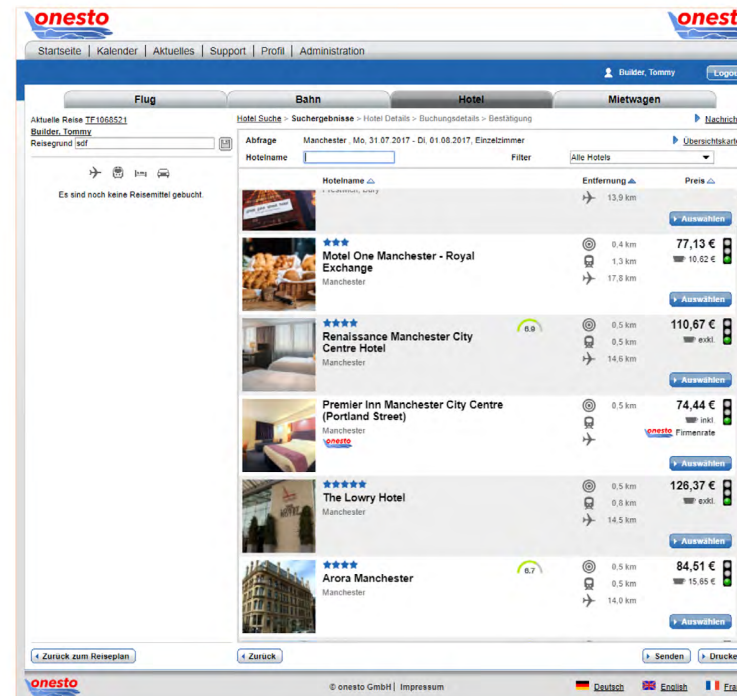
onesto

onesto

Startseite | Kalender | Aktuelles | Support | Profil | Administration

Builder, Tommy

Logou

Flug

Bahn

Hotel

Mietwagen

Aktuelle Reise TF1068521
Builder, Tommy
Reisegrund sdf

Es sind noch keine Reisemittel gebucht.

Hotel Suche > Suchergebnisse > Hotel Details > Buchungsdetails > Bestätigung

Nachrich

Abfrage Manchester , Mo, 31.07.2017 - Di, 01.08.2017, Einzelzimmer

Übersichtskart

Hotelname

Filter Alle Hotels

Hotelname

Entfernung

Preis

13,9 km

Auswählen

Motel One Manchester - Royal Exchange
Manchester

0,4 km
1,3 km
17,8 km

77,13 €
10,62 €

Auswählen

Renaissance Manchester City Centre Hotel
Manchester

6.9

0,5 km
0,5 km
14,6 km

110,67 €
exkl.

Auswählen

Premier Inn Manchester City Centre (Portland Street)
Manchester
onesto

0,5 km

74,44 €
inkl.
onesto Firmenrate

Auswählen

The Lowry Hotel
Manchester

0,5 km
0,8 km
14,5 km

126,37 €
exkl.

Auswählen

Arora Manchester
Manchester

6.7

0,5 km
0,5 km
14,0 km

84,51 €
15,65 €

Auswählen

Zurück zum Reiseplan

Zurück

Senden

Drucke

onesto

© onesto GmbH | Impressum

Deutsch English Fra